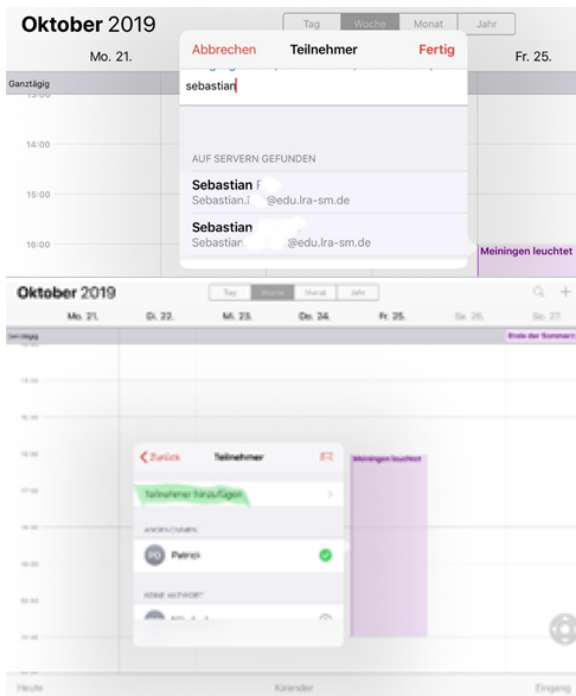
Oktober 2019

Tag | Woche | Monat | Jahr

Mo. 21.

Fr. 25.

Ganztägig

14:00

15:00

16:00

Abbrechen Teilnehmer Fertig

sebastian

AUF SERVERN GEFUNDEN

Sebastian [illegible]
Sebastian.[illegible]@edu.lra-sm.de

Sebastian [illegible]
Sebastian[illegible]@edu.lra-sm.de

Meiningen leuchtet

Oktober 2019

Tag | Woche | Monat | Jahr

Mo. 21. Di. 22. Mi. 23. Do. 24. Fr. 25. Sa. 26. So. 27.

Ganztägig

Ende der Sommerz

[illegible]

< Zurück Teilnehmer

Teilnehmer hinzufügen >

ANGENOMMEN

PO Patrick

KEINE ANTWORT

Meiningen leuchtet

Heute Kalender Eingang